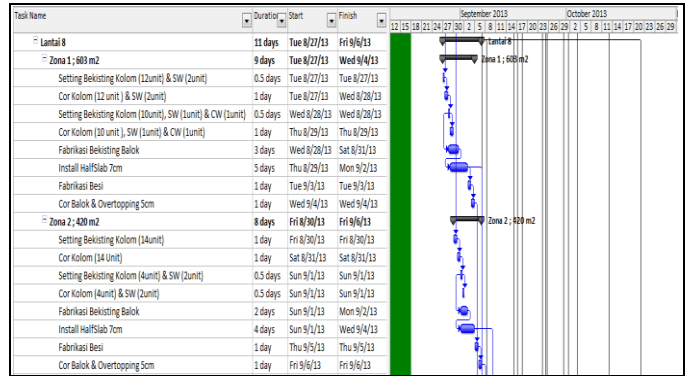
| Task Name | Duration | Start | Finish |
|---|---|---|---|
| Lantai 8 | 11 days | Tue 8/27/13 | Fri 9/6/13 |
| Zona 1 ; 603 m2 | 9 days | Tue 8/27/13 | Wed 9/4/13 |
| Setting Bekisting Kolom (12unit) & SW (2unit) | 0.5 days | Tue 8/27/13 | Tue 8/27/13 |
| Cor Kolom (12 unit ) & SW (2unit) | 1 day | Tue 8/27/13 | Wed 8/28/13 |
| Setting Bekisting Kolom (10unit), SW (1unit) & CW (1unit) | 0.5 days | Wed 8/28/13 | Wed 8/28/13 |
| Cor Kolom (10 unit ), SW (1unit) & CW (1unit) | 1 day | Thu 8/29/13 | Thu 8/29/13 |
| Fabrikasi Bekisting Balok | 3 days | Wed 8/28/13 | Sat 8/31/13 |
| Install HalfSlab 7cm | 5 days | Thu 8/29/13 | Mon 9/2/13 |
| Fabrikasi Besi | 1 day | Tue 9/3/13 | Tue 9/3/13 |
| Cor Balok & Overtopping 5cm | 1 day | Wed 9/4/13 | Wed 9/4/13 |
| Zona 2 ; 420 m2 | 8 days | Fri 8/30/13 | Fri 9/6/13 |
| Setting Bekisting Kolom (14unit) | 1 day | Fri 8/30/13 | Fri 8/30/13 |
| Cor Kolom (14 Unit) | 1 day | Sat 8/31/13 | Sat 8/31/13 |
| Setting Bekisting Kolom (4unit) & SW (2unit) | 0.5 days | Sun 9/1/13 | Sun 9/1/13 |
| Cor Kolom (4unit) & SW (2unit) | 0.5 days | Sun 9/1/13 | Sun 9/1/13 |
| Fabrikasi Bekisting Balok | 2 days | Sun 9/1/13 | Mon 9/2/13 |
| Install HalfSlab 7cm | 4 days | Sun 9/1/13 | Wed 9/4/13 |
| Fabrikasi Besi | 1 day | Thu 9/5/13 | Thu 9/5/13 |
| Cor Balok & Overtopping 5cm | 1 day | Fri 9/6/13 | Fri 9/6/13 |

September 2013 October 2013
12 15 18 21 24 27 30 2 5 8 11 14 17 20 23 26 29 2 5 8 11 14 17 20 23 26 29

Lantai 8
Zona 1 ; 603 m2
Zona 2 ; 420 m2